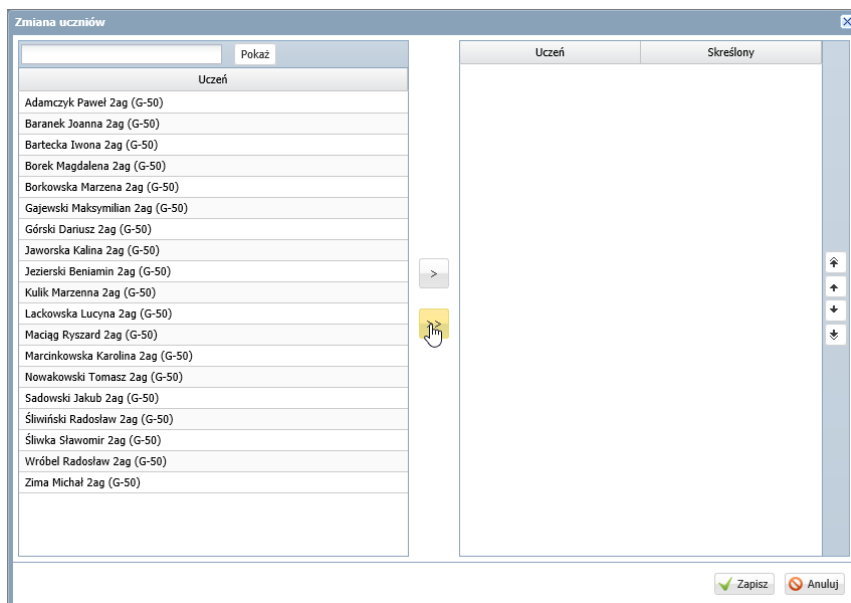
Zmiana uczniów

Pokaż

| Uczeń |
|---|
| Adamczyk Paweł 2ag (G-50) |
| Baranek Joanna 2ag (G-50) |
| Bartecka Iwona 2ag (G-50) |
| Borek Magdalena 2ag (G-50) |
| Borkowska Marzena 2ag (G-50) |
| Gajewski Maksymilian 2ag (G-50) |
| Górski Dariusz 2ag (G-50) |
| Jaworska Kalina 2ag (G-50) |
| Jezierski Beniamin 2ag (G-50) |
| Kulik Marzenna 2ag (G-50) |
| Lackowska Lucyna 2ag (G-50) |
| Maciąg Ryszard 2ag (G-50) |
| Marcinkowska Karolina 2ag (G-50) |
| Nowakowski Tomasz 2ag (G-50) |
| Sadowski Jakub 2ag (G-50) |
| Śliwiński Radosław 2ag (G-50) |
| Śliwka Sławomir 2ag (G-50) |
| Wróbel Radosław 2ag (G-50) |
| Zima Michał 2ag (G-50) |

>
>>

| Uczeń | Skreślony |
|---|---|

Zapisz
Anuluj